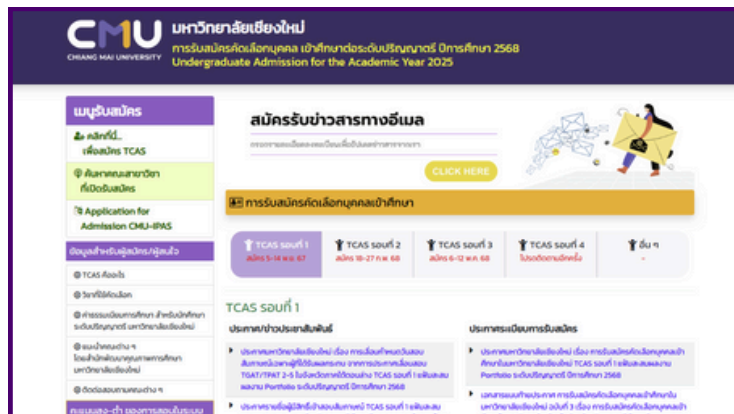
CMU
CHIANG MAI UNIVERSITY
มหาวิทยาลัยเชียงใหม่
การรับสมัครคัดเลือกบุคคล เข้าศึกษาต่อระดับปริญญาตรี ปีการศึกษา 2568
Undergraduate Admission for the Academic Year 2025

เมนูรับสมัคร
คลิกที่นี่... เพื่อสมัคร TCAS
ค้นหาคณะ/สาขาวิชา ที่เปิดรับสมัคร
Application for Admission CMU-IPAS
ข้อมูลสำหรับผู้สมัคร/ผู้สนใจ
TCAS คืออะไร
วิธีการคัดเลือก
ค่าธรรมเนียมการศึกษา สำหรับนักศึกษาระดับปริญญาตรี มหาวิทยาลัยเชียงใหม่
แนะนำคณะต่าง ๆ โดยสำนักพัฒนาคุณภาพการศึกษา มหาวิทยาลัยเชียงใหม่
ติดต่อสอบถามคณะต่าง ๆ
คะแนนสูง-ต่ำ ของการสอบในระบบ

สมัครรับข่าวสารทางอีเมล
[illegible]
CLICK HERE

การรับสมัครคัดเลือกบุคคลเข้าศึกษา

TCAS รอบที่ 1
สมัคร 5-14 พ.ย. 67
TCAS รอบที่ 2
สมัคร 18-27 ก.พ. 68
TCAS รอบที่ 3
สมัคร 6-12 พ.ค. 68
TCAS รอบที่ 4
ไม่ระบุ
อื่น ๆ
-

TCAS รอบที่ 1

ประกาศ/ข่าวประชาสัมพันธ์
ประกาศมหาวิทยาลัยเชียงใหม่ เรื่อง การเลือกกำหนดวันสอบสัมภาษณ์ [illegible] TGAT/TPAT 2-5 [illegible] TCAS รอบที่ 1 แฟ้มสะสมผลงาน Portfolio ระดับปริญญาตรี ปีการศึกษา 2568
ประกาศรายชื่อผู้มีสิทธิ์เข้าสอบสัมภาษณ์ TCAS รอบที่ 1 แฟ้มสะสม

ประกาศระเบียบการรับสมัคร
ประกาศมหาวิทยาลัยเชียงใหม่ เรื่อง การรับสมัครคัดเลือกบุคคลเข้าศึกษาในมหาวิทยาลัยเชียงใหม่ TCAS รอบที่ 1 แฟ้มสะสมผลงาน Portfolio ระดับปริญญาตรี ปีการศึกษา 2568
เอกสารแนบท้ายประกาศ การรับสมัครคัดเลือกบุคคลเข้าศึกษาใน มหาวิทยาลัยเชียงใหม่ ฉบับที่ 3 เรื่อง การรับสมัครคัดเลือกบุคคลเข้า